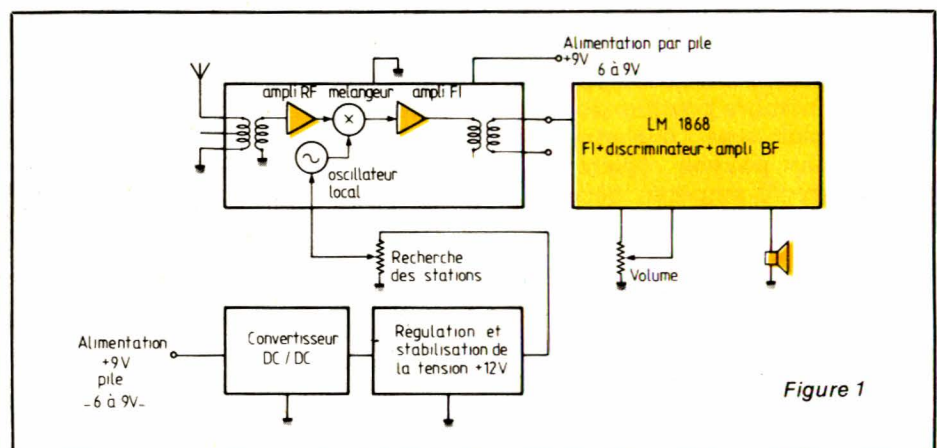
Alimentation par pile
+9V
6 à 9V

ampli RF

melangeur

ampli FI

oscillateur local

LM 1868
FI+discriminateur+ampli BF

Recherche des stations

Volume

Alimentation
+9V
pile
-6 à 9V-

Convertisseur DC / DC

Régulation et stabilisation de la tension +12V

Figure 1